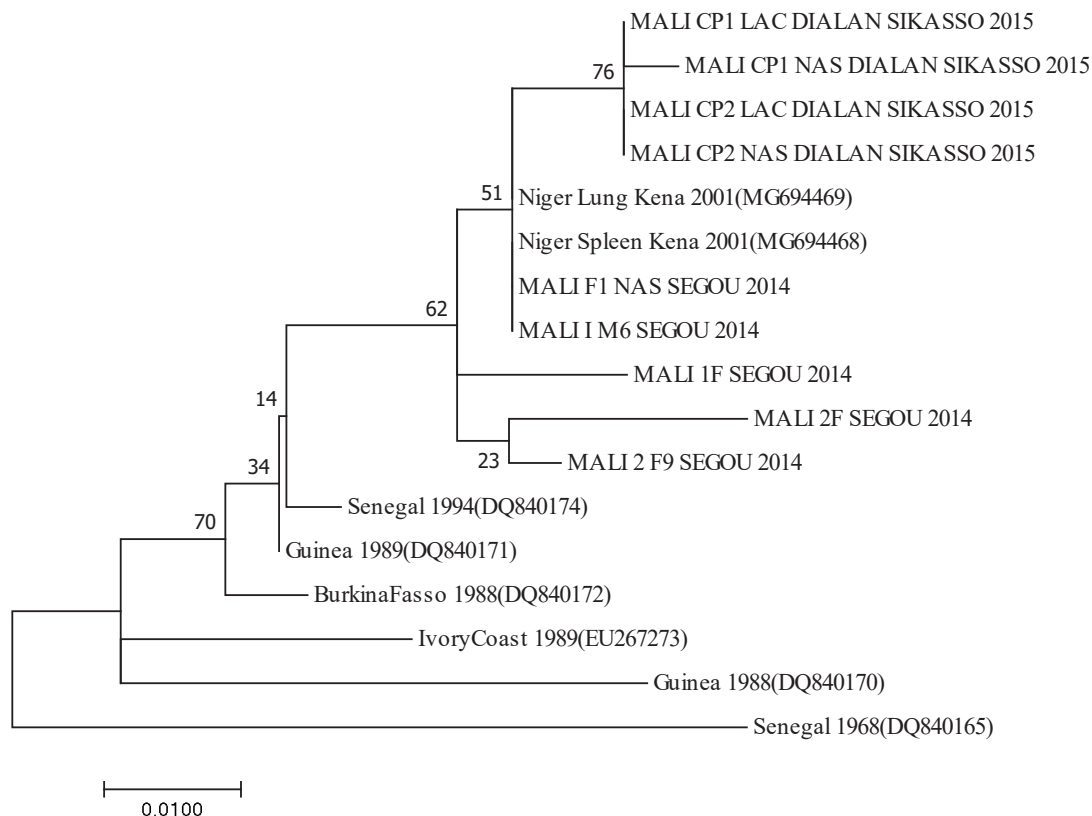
MALI CP1 LAC DIALAN SIKASSO 2015
76
MALI CP1 NAS DIALAN SIKASSO 2015
MALI CP2 LAC DIALAN SIKASSO 2015
MALI CP2 NAS DIALAN SIKASSO 2015
51
Niger Lung Kena 2001(MG694469)
Niger Spleen Kena 2001(MG694468)
62
MALI F1 NAS SEGOU 2014
MALI I M6 SEGOU 2014
MALI 1F SEGOU 2014
14
MALI 2F SEGOU 2014
23
MALI 2 F9 SEGOU 2014
34
Senegal 1994(DQ840174)
70
Guinea 1989(DQ840171)
BurkinaFasso 1988(DQ840172)
IvoryCoast 1989(EU267273)
Guinea 1988(DQ840170)
Senegal 1968(DQ840165)
0.0100